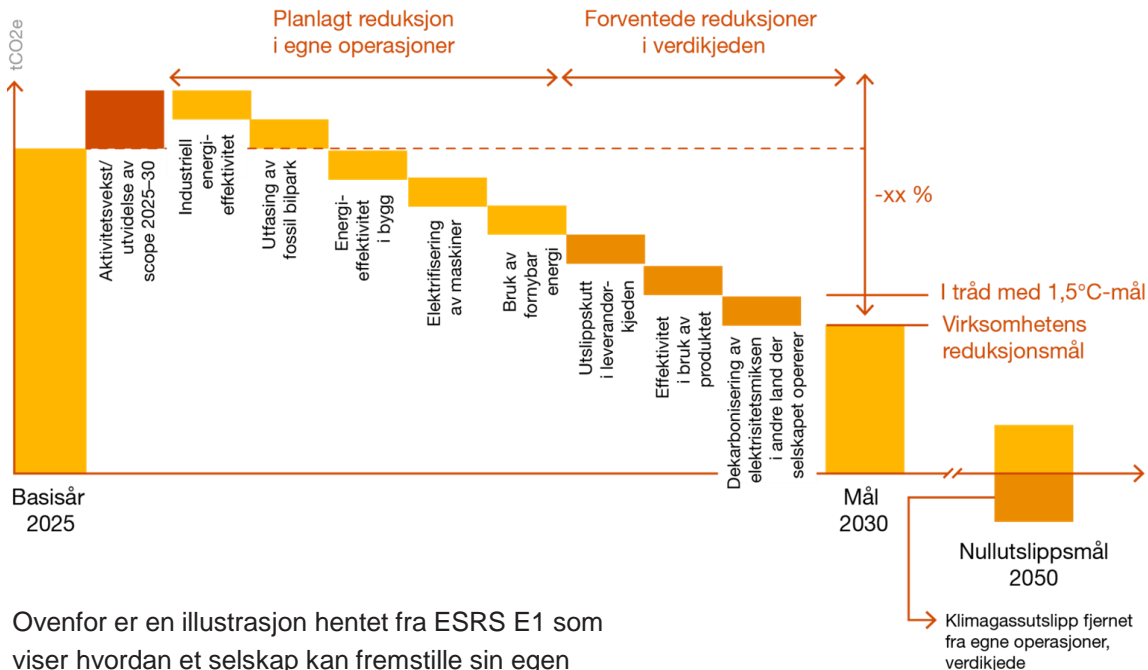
tCO2e

Planlagt reduksjon i egne operasjoner

Forventede reduksjoner i verdikjeden

Aktivitetsvekst/ utvidelse av scope 2025–30

Industriell energieffektivitet

Utfasing av fossil bilpark

Energieffektivitet i bygg

Elektrifisering av maskiner

Bruk av fornybar energi

Utslippskutt i leverandørkjeden

Effektivitet i bruk av produktet

Dekarbonisering av elektrisitetsmiksen i andre land der selskapet opererer

-xx %

I tråd med 1,5°C-mål

Virksomhetens reduksjonsmål

Basisår 2025

Mål 2030

Nullutslippsmål 2050

Klimagassutslipp fjernet fra egne operasjoner, verdikjede

Ovenfor er en illustrasjon hentet fra ESRS E1 som viser hvordan et selskap kan fremstille sin egen